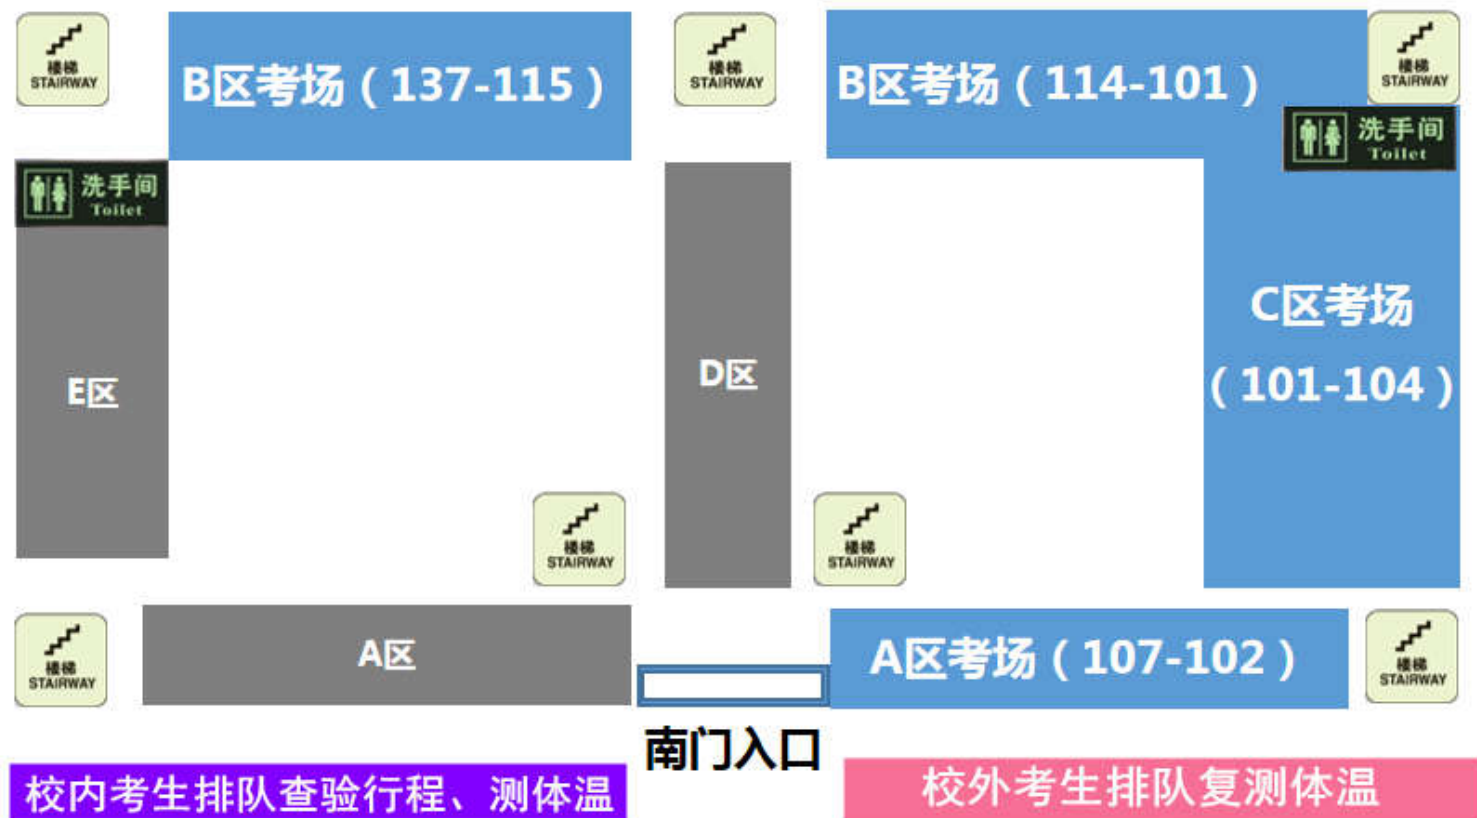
楼梯
STAIRWAY

B区考场（137-115）

楼梯
STAIRWAY

B区考场（114-101）

楼梯
STAIRWAY

洗手间
Toilet

洗手间
Toilet

E区

D区

C区考场
（101-104）

楼梯
STAIRWAY

楼梯
STAIRWAY

楼梯
STAIRWAY

A区

A区考场（107-102）

楼梯
STAIRWAY

南门入口

校内考生排队查验行程、测体温

校外考生排队复测体温